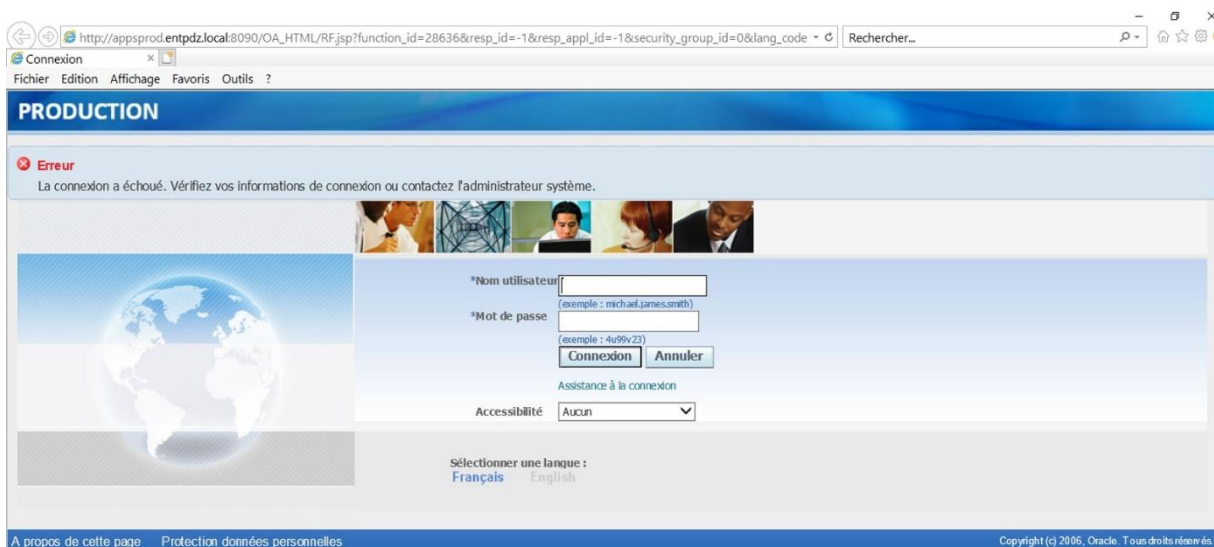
http://appsprod.entpdz.local:8090/OA_HTML/RF.jsp?function_id=28636&resp_id=-1&resp_appl_id=-1&security_group_id=0&lang_code
Rechercher...
Connexion
Fichier Edition Affichage Favoris Outils ?

PRODUCTION

Erreur
La connexion a échoué. Vérifiez vos informations de connexion ou contactez l'administrateur système.

*Nom utilisateur
(exemple : michael.james.smith)
*Mot de passe
(exemple : 4u99v23)
Connexion Annuler
Assistance à la connexion
Accessibilité Aucun

Sélectionner une langue :
Français English

A propos de cette page Protection données personnelles
Copyright (c) 2006, Oracle. Tous droits réservés.